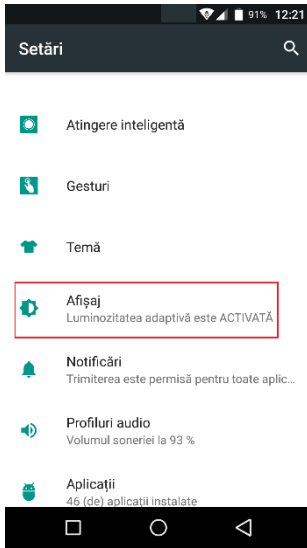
91% 12:21

Setări

Atingere inteligentă

Gesturi

Temă

Afişaj
Luminozitatea adaptivă este ACTIVATĂ

Notificări
Trimiterea este permisă pentru toate aplic...

Profiluri audio
Volumul soneriei la 93 %

Aplicaţii
46 (de) aplicaţii instalate